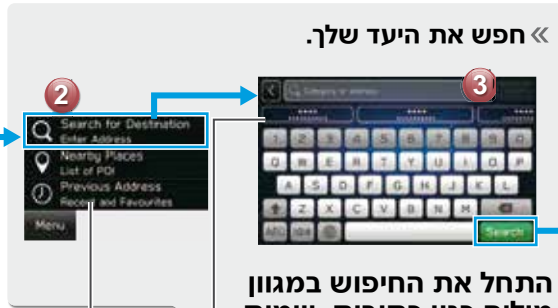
« חפש את היעד שלך.

2

Search for Destination
Enter Address

Nearby Places
List of POI

Previous Address
Recent and Favourites

Menu

3

Category or address

1 2 3 4 5 6 7 8 9 0
Q W E R T Y U I O P
A S D F G H J K L
Z X C V B N M

Search

התחל את החיפוש במגוון